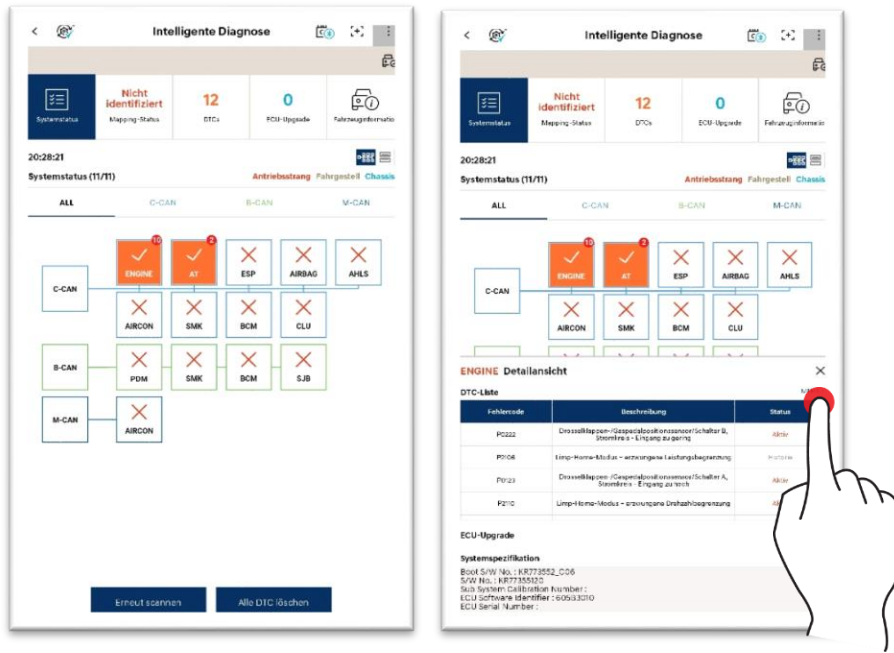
Intelligente Diagnose

Systemstatus | Nicht identifiziert Mapping-Status | 12 DTCs | 0 ECU-Upgrade | Fahrzeuginformatio

20:28:21

Systemstatus (11/11)

Antriebsstrang Fahrgestell Chassis

ALL C-CAN B-CAN M-CAN

10 ENGINE 2 AT ESP AIRBAG AHLS
C-CAN
AIRCON SMK BCM CLU
B-CAN
PDM SMK BCM SJB
M-CAN
AIRCON

Erneut scannen Alle DTC löschen

Intelligente Diagnose

Systemstatus | Nicht identifiziert Mapping-Status | 12 DTCs | 0 ECU-Upgrade | Fahrzeuginformatio

20:28:21

Systemstatus (11/11)

Antriebsstrang Fahrgestell Chassis

ALL C-CAN B-CAN M-CAN

10 ENGINE 2 AT ESP AIRBAG AHLS
C-CAN
AIRCON SMK BCM CLU

ENGINE Detailansicht

DTC-Liste

| Fehlercode | Beschreibung | Status |
|---|---|---|
| P0222 | Drosselklappen-/Gaspedalpositionssensor/Schalter B, Stromkreis - Eingang zu gering | Aktiv |
| P2106 | Limp-Home-Modus – erzwungene Leistungsbegrenzung | Historie |
| P0123 | Drosselklappen-/Gaspedalpositionssensor/Schalter A, Stromkreis - Eingang zu hoch | Aktiv |
| P2110 | Limp-Home-Modus – erzwungene Drehzahlbegrenzung | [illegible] |

ECU-Upgrade

Systemspezifikation

Boot S/W No. : KR773552_C06
S/W No. : KR77355120
Sub System Calibration Number :
ECU Software Identifier : 60533010
ECU Serial Number :